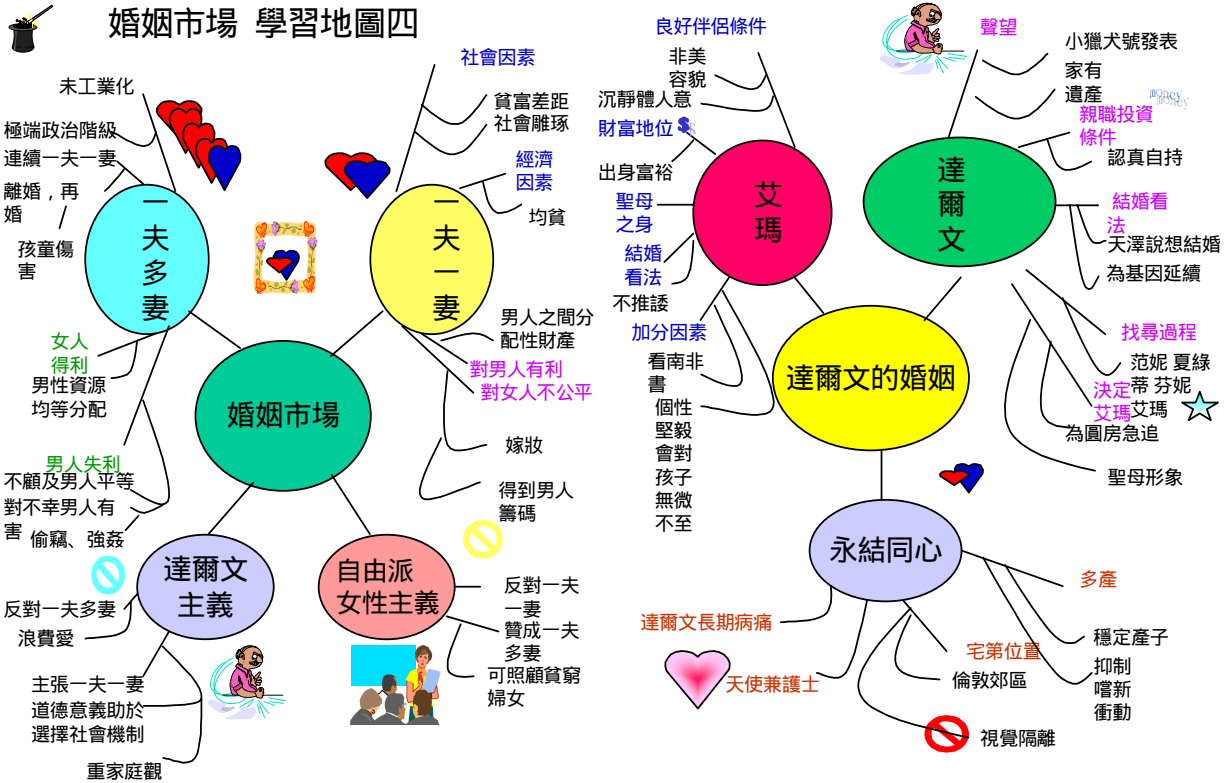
婚姻市場 學習地圖四

婚姻市場

一夫多妻
末工業化
極端政治階級
連續一夫一妻
離婚，再婚
孩童傷害
女人得利
男性資源均等分配
男人失利
不顧及男人平等
對不幸男人有害
偷竊、強姦

一夫一妻
社會因素
貧富差距
社會雕琢
經濟因素
均貧
男人之間分配性財產
對男人有利
對女人不公平
嫁妝
得到男人籌碼

達爾文主義
反對一夫多妻
浪費愛
主張一夫一妻
道德意義助於選擇社會機制
重家庭觀

自由派女性主義
反對一夫一妻
贊成一夫多妻
可照顧貧窮婦女

達爾文的婚姻

艾瑪
良好伴侶條件
非美容貌
沉靜體人意
財富地位
出身富裕
聖母之身
結婚看法
不推諉
加分因素
看南非書
個性堅毅
會對孩子無微不至

達爾文
聲望
小獵犬號發表
家有遺產
money
親職投資條件
認真自持
結婚看法
天澤說想結婚
為基因延續
找尋過程
范妮 夏綠蒂 芬妮
決定艾瑪
艾瑪
為圓房急追
聖母形象

永結同心
多產
穩定產子
抑制嚐新衝動
宅第位置
倫敦郊區
視覺隔離
達爾文長期病痛
天使兼護士